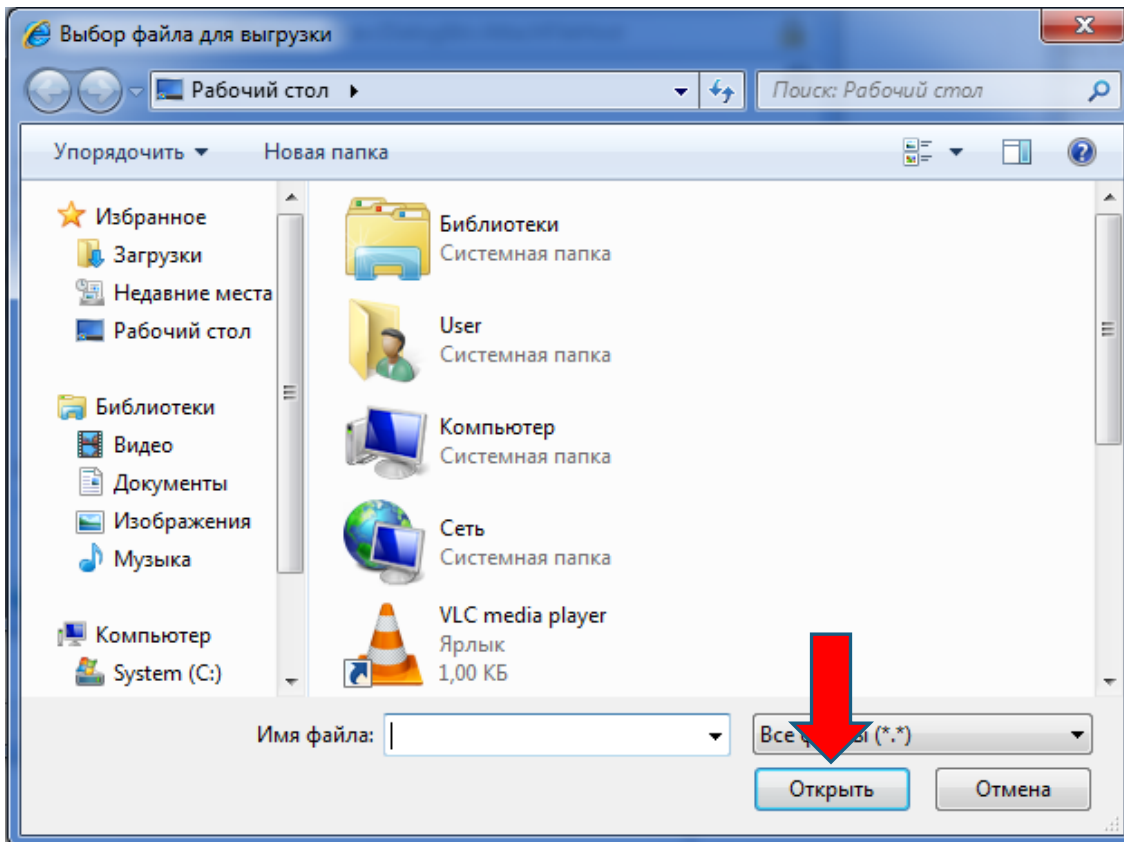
Выбор файла для выгрузки

Рабочий стол ▸

Поиск: Рабочий стол

Упорядочить ▾ Новая папка

Избранное
Загрузки
Недавние места
Рабочий стол

Библиотеки
Видео
Документы
Изображения
Музыка

Компьютер
System (C:)

Библиотеки
Системная папка

User
Системная папка

Компьютер
Системная папка

Сеть
Системная папка

VLC media player
Ярлык
1,00 КБ

Имя файла:

Все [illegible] (*.*)

Открыть

Отмена